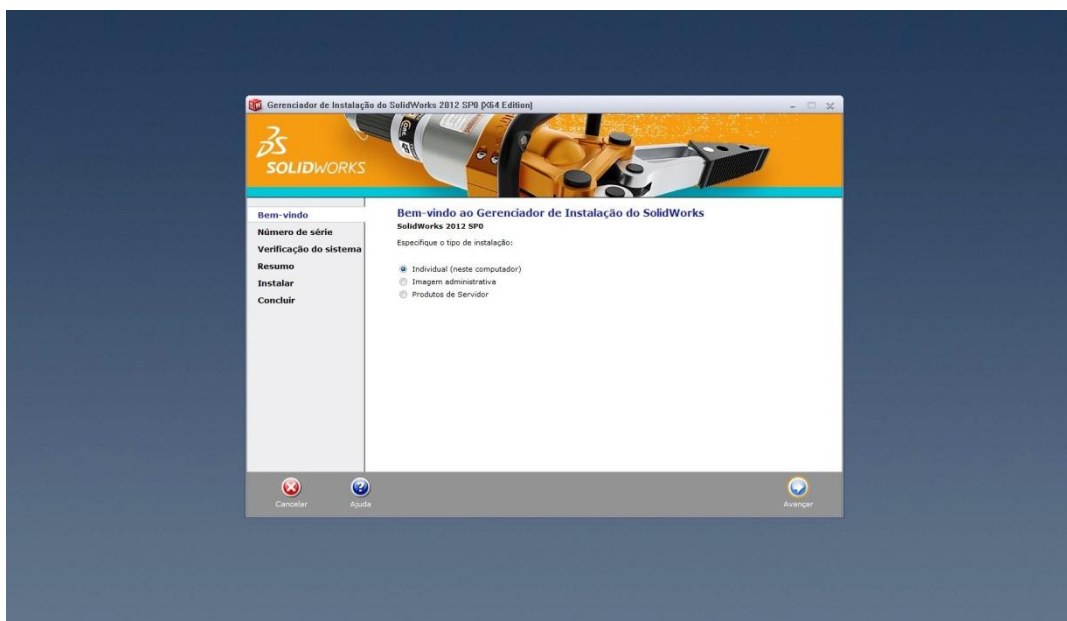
Gerenciador de Instalação do SolidWorks 2012 SP0 (X64 Edition)

SOLIDWORKS

Bem-vindo
Número de série
Verificação do sistema
Resumo
Instalar
Concluir

Bem-vindo ao Gerenciador de Instalação do SolidWorks
SolidWorks 2012 SP0

Especifique o tipo de instalação:

Individual (neste computador)
Imagem administrativa
Produtos de Servidor

Cancelar
Ajuda
Avançar